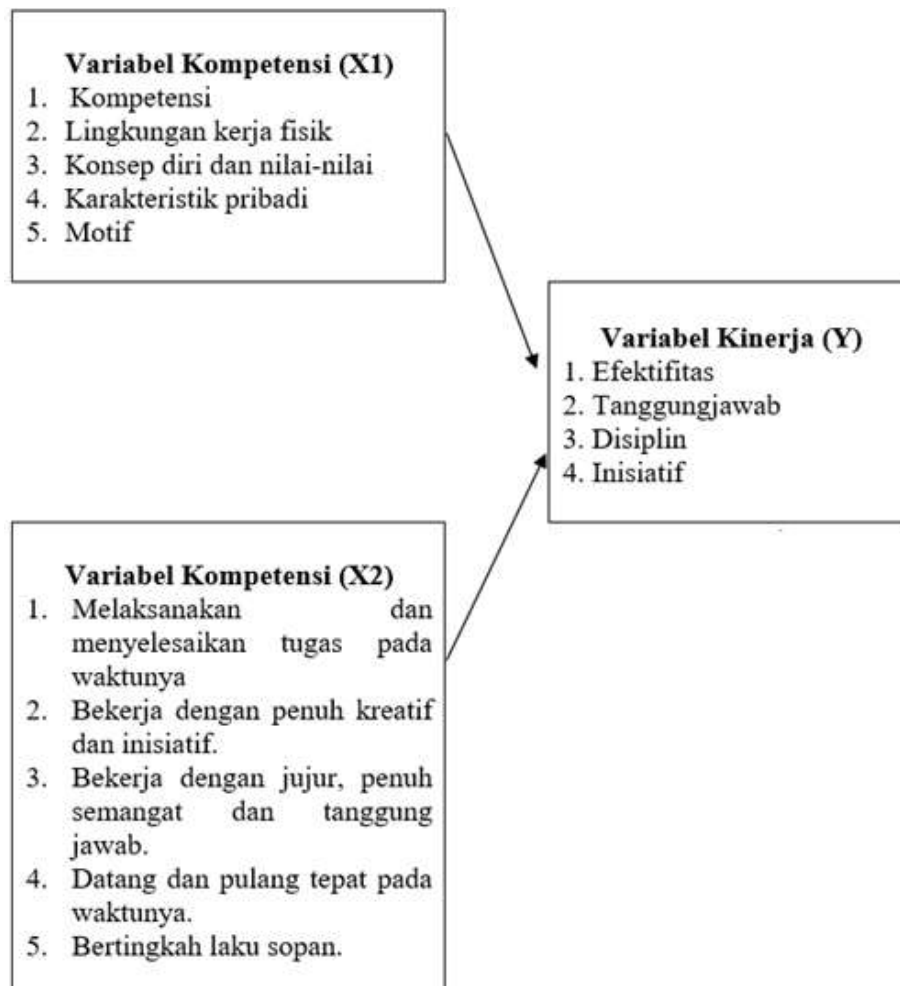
Variabel Kompetensi (X1)
1. Kompetensi
2. Lingkungan kerja fisik
3. Konsep diri dan nilai-nilai
4. Karakteristik pribadi
5. Motif

Variabel Kinerja (Y)
1. Efektifitas
2. Tanggungjawab
3. Disiplin
4. Inisiatif

Variabel Kompetensi (X2)
1. Melaksanakan dan menyelesaikan tugas pada waktunya
2. Bekerja dengan penuh kreatif dan inisiatif.
3. Bekerja dengan jujur, penuh semangat dan tanggung jawab.
4. Datang dan pulang tepat pada waktunya.
5. Bertingkah laku sopan.